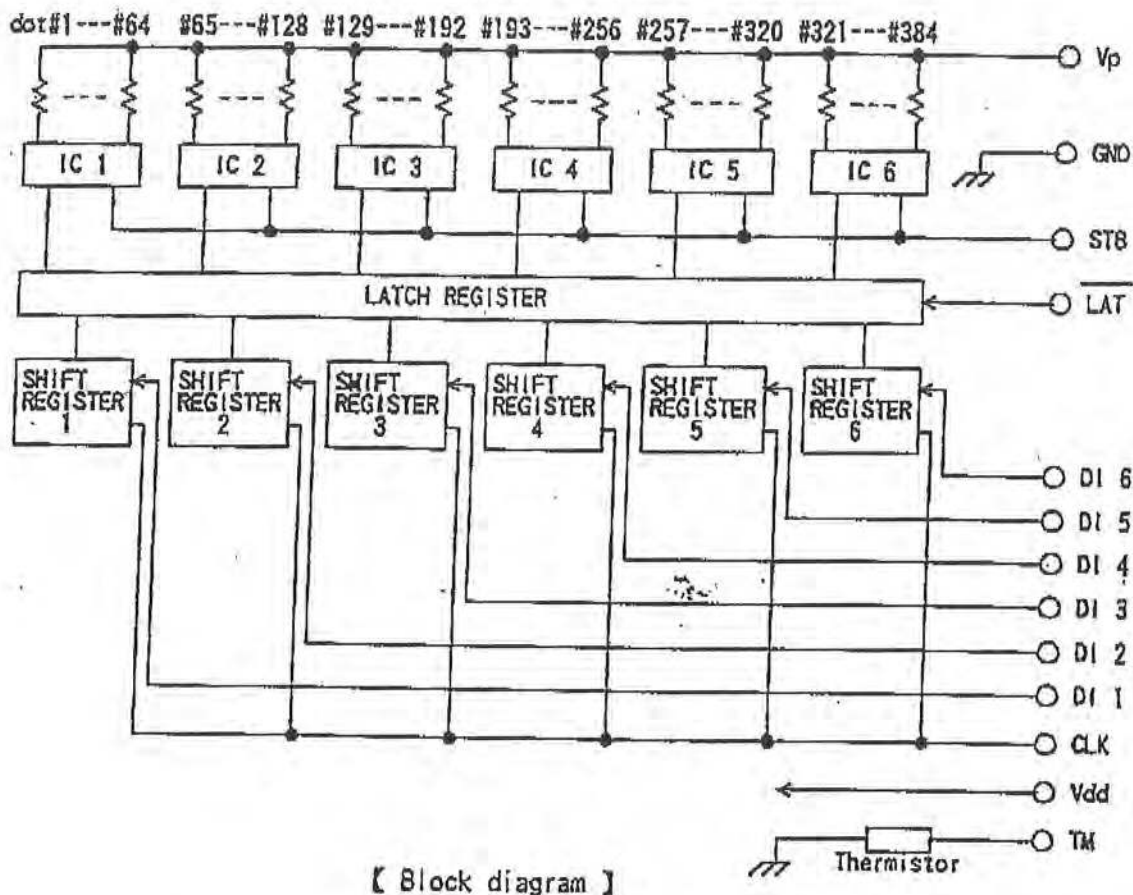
dot#1---#64 #65---#128 #129---#192 #193---#256 #257---#320 #321---#384

Vp

IC 1 IC 2 IC 3 IC 4 IC 5 IC 6

GND

STB

LATCH REGISTER

$\overline{LAT}$

SHIFT REGISTER 1

SHIFT REGISTER 2

SHIFT REGISTER 3

SHIFT REGISTER 4

SHIFT REGISTER 5

SHIFT REGISTER 6

DI 6

DI 5

DI 4

DI 3

DI 2

DI 1

CLK

Vdd

Thermistor

TM

【 Block diagram 】